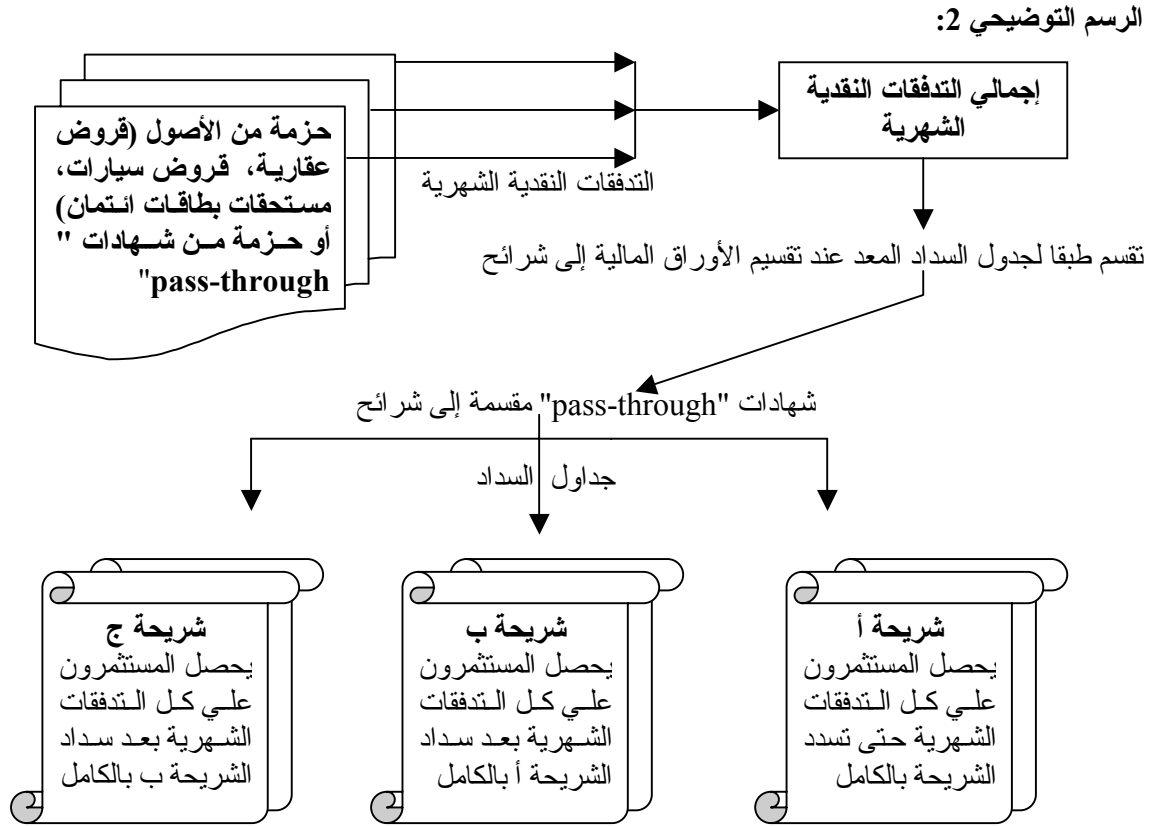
الرسم التوضيحي 2:

حزمة من الأصول (قروض عقارية، قروض سيارات، مستحقات بطاقات ائتمان) أو حزمة من شهادات "pass-through"

التدفقات النقدية الشهرية

إجمالي التدفقات النقدية الشهرية

تقسم طبقا لجدول السداد المعد عند تقسيم الأوراق المالية إلى شرائح

شهادات "pass-through" مقسمة إلى شرائح

جداول السداد

شريحة أ
يحصل المستثمرون علي كل التدفقات الشهرية حتى تسدد الشريحة بالكامل

شريحة ب
يحصل المستثمرون علي كل التدفقات الشهرية بعد سداد الشريحة أ بالكامل

شريحة ج
يحصل المستثمرون علي كل التدفقات الشهرية بعد سداد الشريحة ب بالكامل